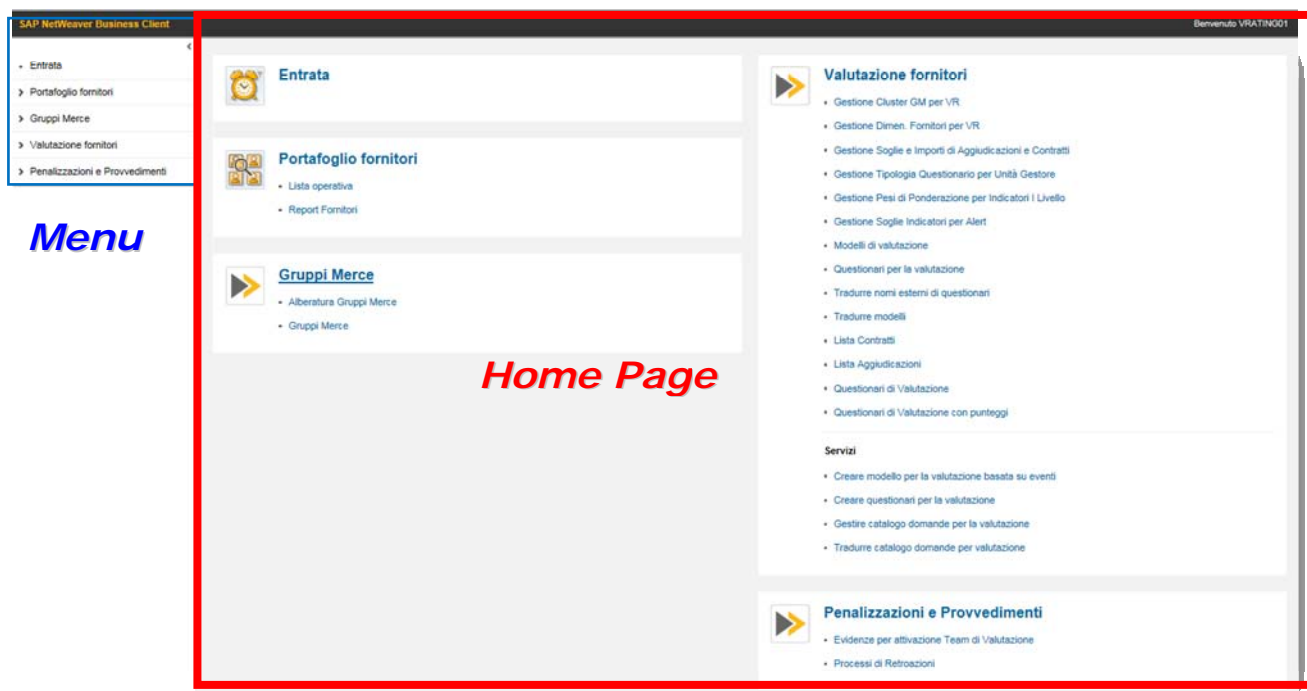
SAP NetWeaver Business Client

Benvenuto VRATING01

• Entrata
› Portafoglio fornitori
› Gruppi Merce
› Valutazione fornitori
› Penalizzazioni e Provvedimenti

Menu

Entrata

Portafoglio fornitori
• Lista operativa
• Report Fornitori

Gruppi Merce
• Alberatura Gruppi Merce
• Gruppi Merce

Home Page

Valutazione fornitori
• Gestione Cluster GM per VR
• Gestione Dimen. Fornitori per VR
• Gestione Soglie e Importi di Aggiudicazioni e Contratti
• Gestione Tipologia Questionario per Unità Gestore
• Gestione Pesi di Ponderazione per Indicatori I Livello
• Gestione Soglie Indicatori per Alert
• Modelli di valutazione
• Questionari per la valutazione
• Tradurre nomi esterni di questionari
• Tradurre modelli
• Lista Contratti
• Lista Aggiudicazioni
• Questionari di Valutazione
• Questionari di Valutazione con punteggi

Servizi
• Creare modello per la valutazione basata su eventi
• Creare questionari per la valutazione
• Gestire catalogo domande per la valutazione
• Tradurre catalogo domande per valutazione

Penalizzazioni e Provvedimenti
• Evidenze per attivazione Team di Valutazione
• Processi di Retroazioni